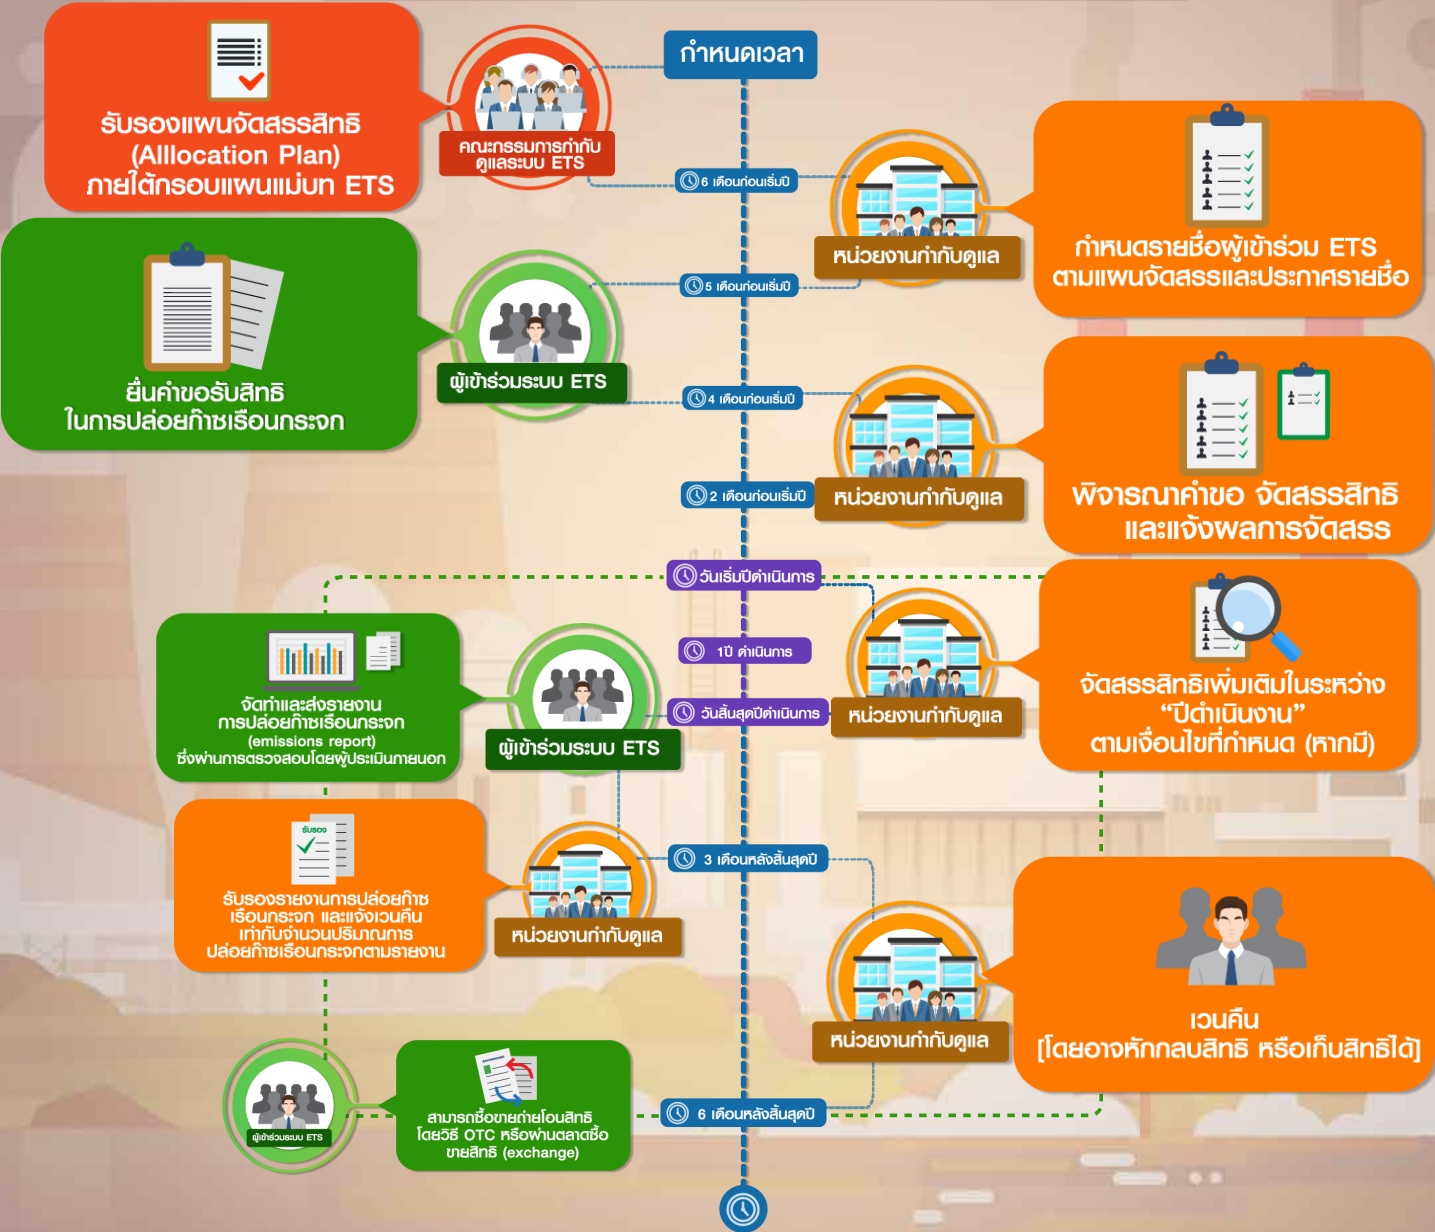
รับรองแผนจัดสรรสิทธิ (Allocation Plan) ภายใต้กรอบแผนแม่บท ETS

คณะกรรมการกำกับดูแลระบบ ETS

กำหนดเวลา

6 เดือนก่อนเริ่มปี

หน่วยงานกำกับดูแล

กำหนดรายชื่อผู้เข้าร่วม ETS ตามแผนจัดสรรและประกาศรายชื่อ

ยื่นคำขอรับสิทธิ ในการปล่อยก๊าซเรือนกระจก

5 เดือนก่อนเริ่มปี

ผู้เข้าร่วมระบบ ETS

4 เดือนก่อนเริ่มปี

2 เดือนก่อนเริ่มปี

หน่วยงานกำกับดูแล

พิจารณาคำขอ จัดสรรสิทธิ และแจ้งผลการจัดสรร

วันเริ่มปีดำเนินการ

1ปี ดำเนินการ

วันสิ้นสุดปีดำเนินการ

จัดทำและส่งรายงาน การปล่อยก๊าซเรือนกระจก (emissions report) ซึ่งผ่านการตรวจสอบโดยผู้ประเมินภายนอก

ผู้เข้าร่วมระบบ ETS

หน่วยงานกำกับดูแล

จัดสรรสิทธิเพิ่มเติมในระหว่าง "ปีดำเนินงาน" ตามเงื่อนไขที่กำหนด (หากมี)

รับรอง

รับรองรายงานการปล่อยก๊าซเรือนกระจก และแจ้งเวนคืน เท่ากับจำนวนปริมาณการ ปล่อยก๊าซเรือนกระจกตามรายงาน

หน่วยงานกำกับดูแล

3 เดือนหลังสิ้นสุดปี

หน่วยงานกำกับดูแล

เวนคืน [โดยอาจหักกลบสิทธิ หรือเก็บสิทธิได้]

ผู้เข้าร่วมระบบ ETS

สามารถซื้อขายถ่ายโอนสิทธิ โดยวิธี OTC หรือผ่านตลาดซื้อ ขายสิทธิ (exchange)

6 เดือนหลังสิ้นสุดปี